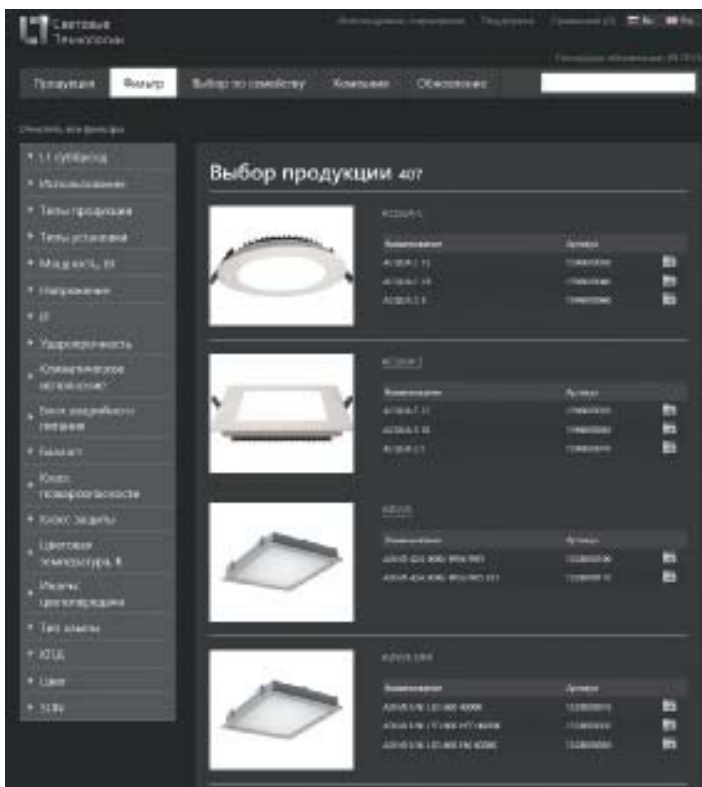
Световые Технологии

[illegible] Поддержка Сравнение (0) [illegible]

Продукция Фильтр Выбор по семейству Компания Обсуждение

Очистить все фильтры

Lt субмасса
Использование
Типы продукции
Типы установки
Мощность, Вт
Напряжение
IP
Ударопрочность
Климатическое исполнение
Блок аварийного питания
Бактер
Класс пожароопасности
Класс защиты
Цветовая температура, К
Индекс цветопередачи
Тип лампы
КПД
Цвет
SLIN

Выбор продукции 407

ACQUA 1
Наименование Артикул
ACQUA 1 11 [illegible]
ACQUA 1 16 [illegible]
ACQUA 1 8 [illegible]

ACQUA 2
Наименование Артикул
ACQUA 2 11 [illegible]
ACQUA 2 16 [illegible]
ACQUA 2 8 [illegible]

ADVIS
Наименование Артикул
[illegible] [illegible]
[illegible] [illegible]

ADVIS LED
Наименование Артикул
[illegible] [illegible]
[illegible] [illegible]
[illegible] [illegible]